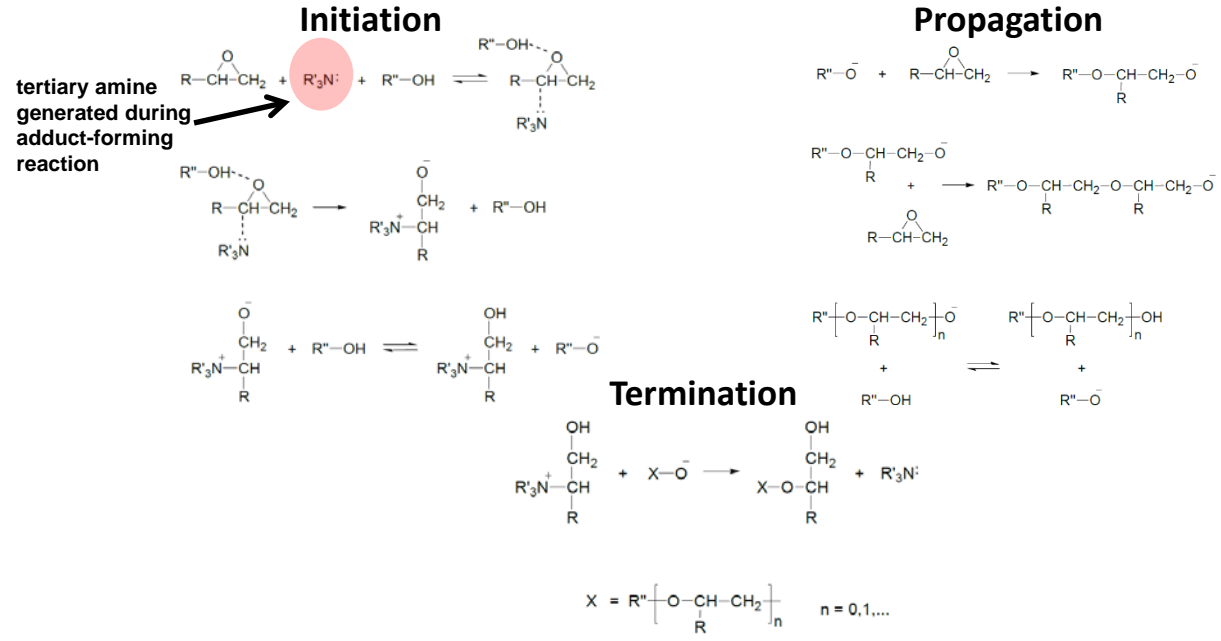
Initiation

tertiary amine generated during adduct-forming reaction

R—CH—CH$_2$ (O) + R'$_3$N: + R"—OH ⇌ R"—OH···O, R—CH—CH$_2$, R'$_3$N

R"—OH···O, R—CH—CH$_2$, R'$_3$N → $\bar{O}$—CH$_2$—CH(R)—$\overset{+}{N}$R'$_3$ + R"—OH

$\bar{O}$—CH$_2$—CH(R)—$\overset{+}{N}$R'$_3$ + R"—OH ⇌ OH—CH$_2$—CH(R)—$\overset{+}{N}$R'$_3$ + R"—$\bar{O}$

Propagation

R"—$\bar{O}$ + R—CH—CH$_2$ (O) → R"—O—CH(R)—CH$_2$—$\bar{O}$

R"—O—CH(R)—CH$_2$—$\bar{O}$ + R—CH—CH$_2$ (O) → R"—O—CH(R)—CH$_2$—O—CH(R)—CH$_2$—$\bar{O}$

R"$[$O—CH(R)—CH$_2]_n\bar{O}$ + R"—OH ⇌ R"$[$O—CH(R)—CH$_2]_n$OH + R"—$\bar{O}$

Termination

OH—CH$_2$—CH(R)—$\overset{+}{N}$R'$_3$ + X—$\bar{O}$ → OH—CH$_2$—CH(R)—O—X + R'$_3$N:

X = R"$[$O—CH(R)—CH$_2]_n$ n = 0,1,...